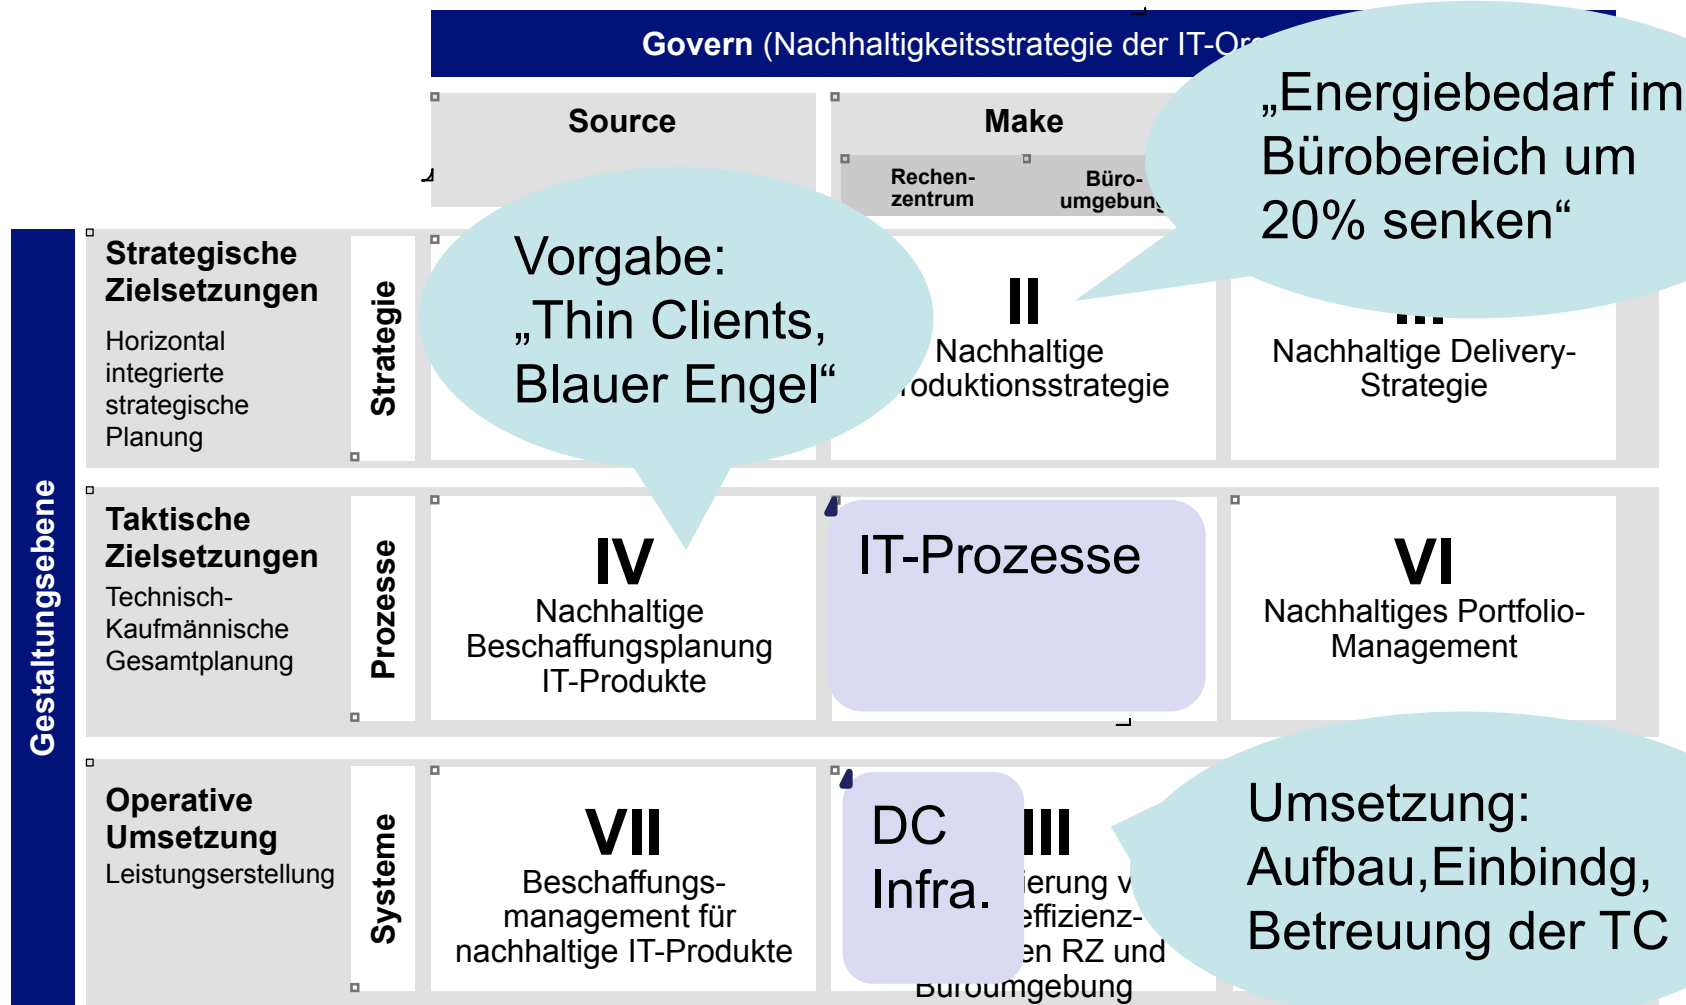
**Govern** (Nachhaltigkeitsstrategie der IT-Or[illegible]

Source

Make

Rechenzentrum

Büroumgebun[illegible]

„Energiebedarf im Bürobereich um 20% senken“

Gestaltungsebene

**Strategische Zielsetzungen**
Horizontal integrierte strategische Planung

Strategie

Vorgabe: „Thin Clients, Blauer Engel“

II
Nachhaltige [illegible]roduktionsstrategie

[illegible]
Nachhaltige Delivery-Strategie

**Taktische Zielsetzungen**
Technisch-Kaufmännische Gesamtplanung

Prozesse

IV
Nachhaltige Beschaffungsplanung IT-Produkte

IT-Prozesse

VI
Nachhaltiges Portfolio-Management

**Operative Umsetzung**
Leistungserstellung

Systeme

VII
Beschaffungsmanagement für nachhaltige IT-Produkte

DC Infra.

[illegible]III
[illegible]ierung v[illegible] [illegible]effizienz-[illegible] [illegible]en RZ und Büroumgebung

Umsetzung: Aufbau,Einbindg, Betreuung der TC